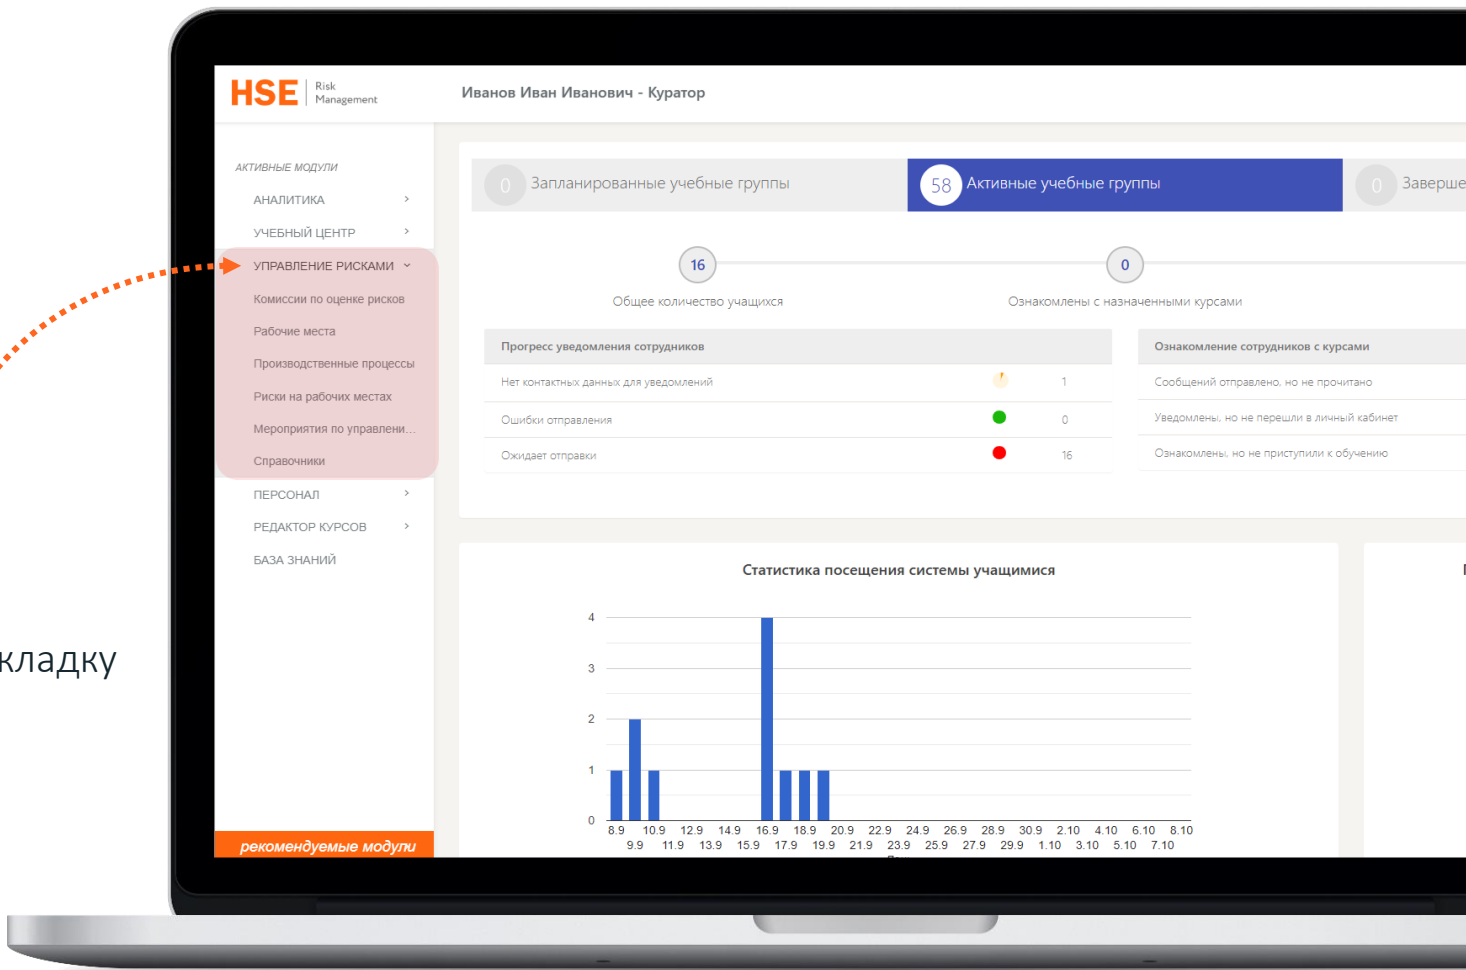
кладку

HSE Risk Management

Иванов Иван Иванович - Куратор

АКТИВНЫЕ МОДУЛИ
АНАЛИТИКА
УЧЕБНЫЙ ЦЕНТР
УПРАВЛЕНИЕ РИСКАМИ
Комиссии по оценке рисков
Рабочие места
Производственные процессы
Риски на рабочих местах
Мероприятия по управлени...
Справочники
ПЕРСОНАЛ
РЕДАКТОР КУРСОВ
БАЗА ЗНАНИЙ

рекомендуемые модули

0 Запланированные учебные группы
58 Активные учебные группы
0 Заверше

16
Общее количество учащихся
0
Ознакомлены с назначенными курсами

| Прогресс уведомления сотрудников | | |
|---|---|---|
| Нет контактных данных для уведомлений | | 1 |
| Ошибки отправления | | 0 |
| Ожидает отправки | | 16 |

| Ознакомление сотрудников с курсами |
|---|
| Сообщений отправлено, но не прочитано |
| Уведомлены, но не перешли в личный кабинет |
| Ознакомлены, но не приступили к обучению |

Статистика посещения системы учащимися

4
3
2
1
0
8.9 10.9 12.9 14.9 16.9 18.9 20.9 22.9 24.9 26.9 28.9 30.9 2.10 4.10 6.10 8.10
9.9 11.9 13.9 15.9 17.9 19.9 21.9 23.9 25.9 27.9 29.9 1.10 3.10 5.10 7.10